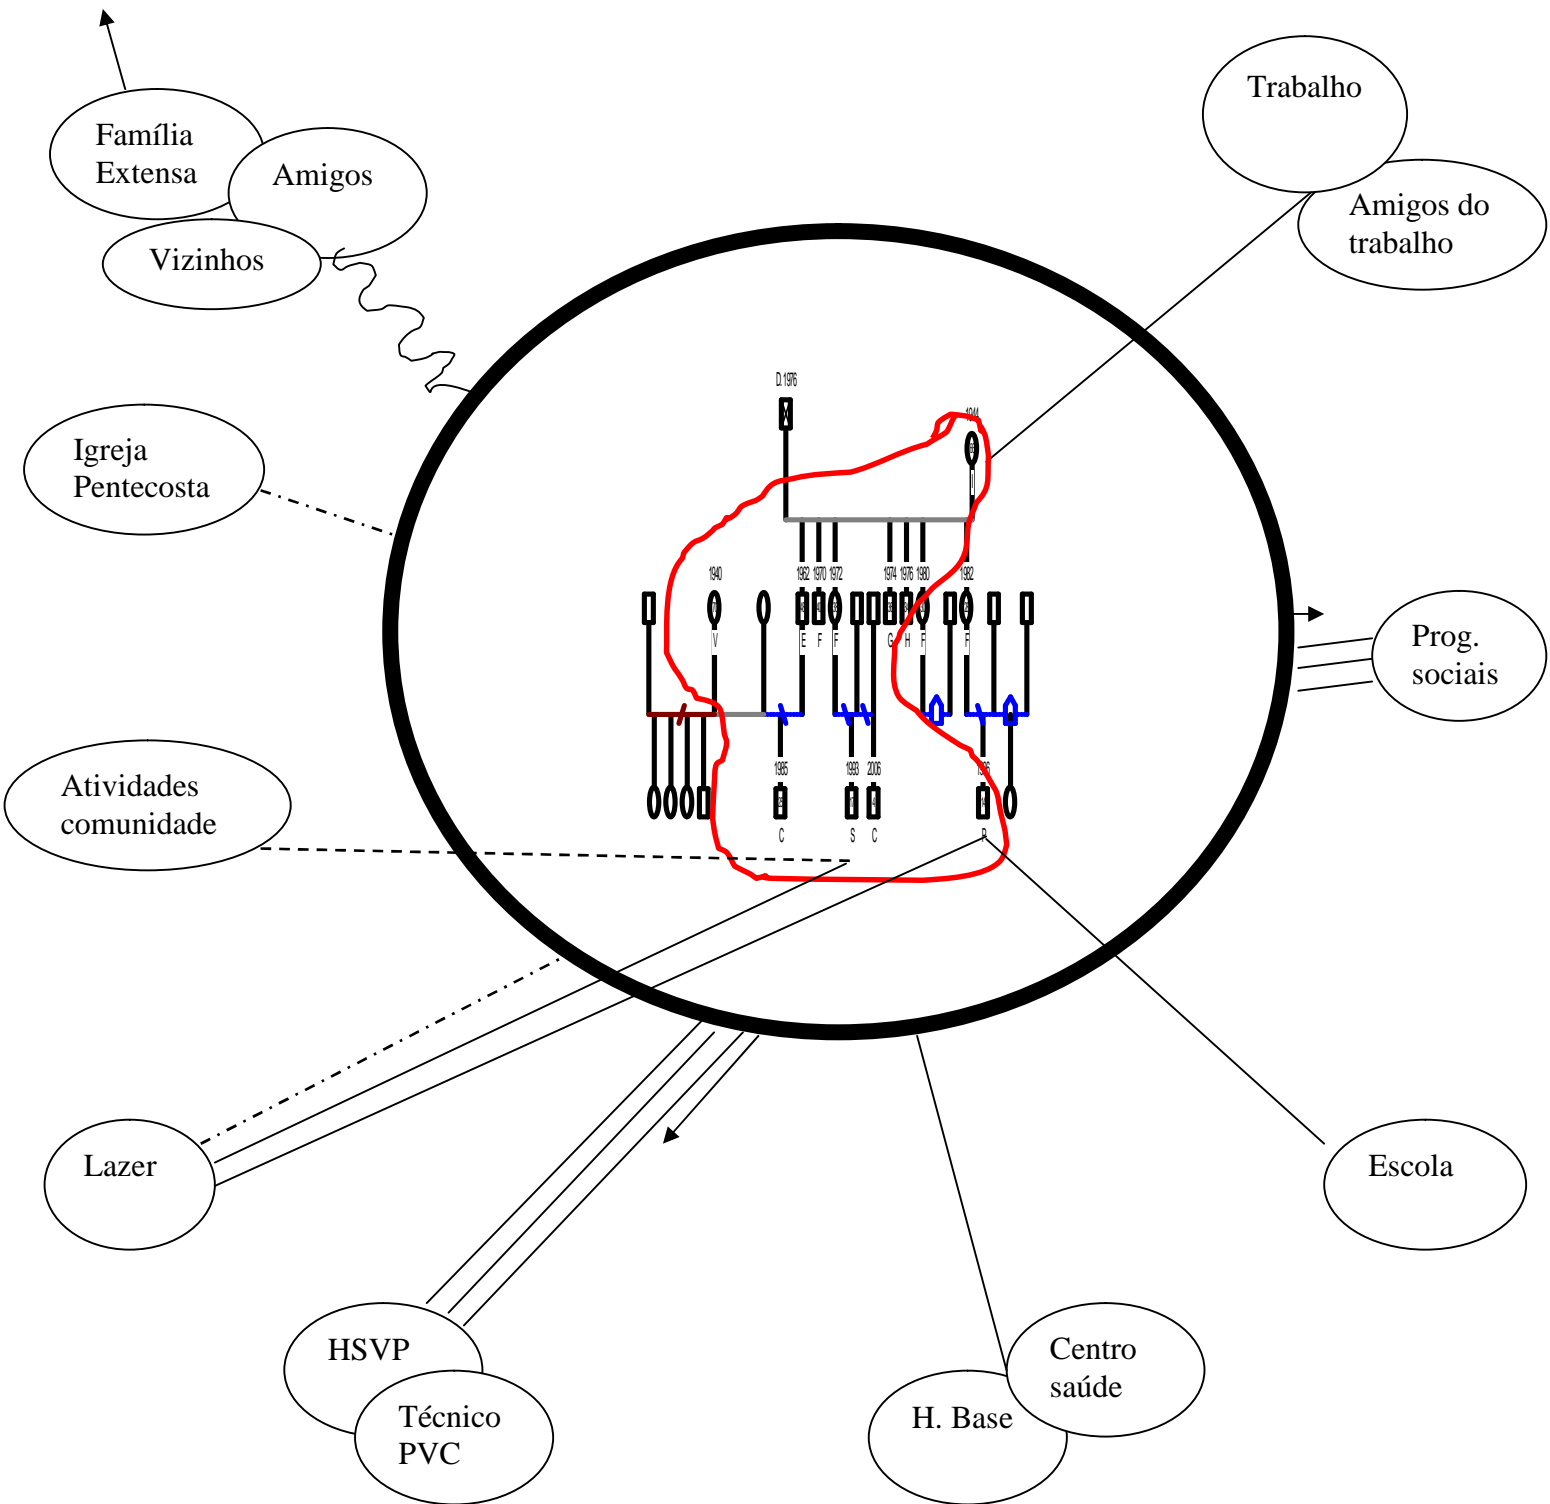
Família Extensa

Amigos

Vizinhos

Trabalho

Amigos do trabalho

Igreja Pentecosta

D.1976

1944

1940

1962 1970 1972

1974 1976 1980

1982

V

E F F

G H F

F

1985

1993 2006

1996

C

S C

P

Prog. sociais

Atividades comunidade

Lazer

Escola

HSVP

Técnico PVC

Centro saúde

H. Base